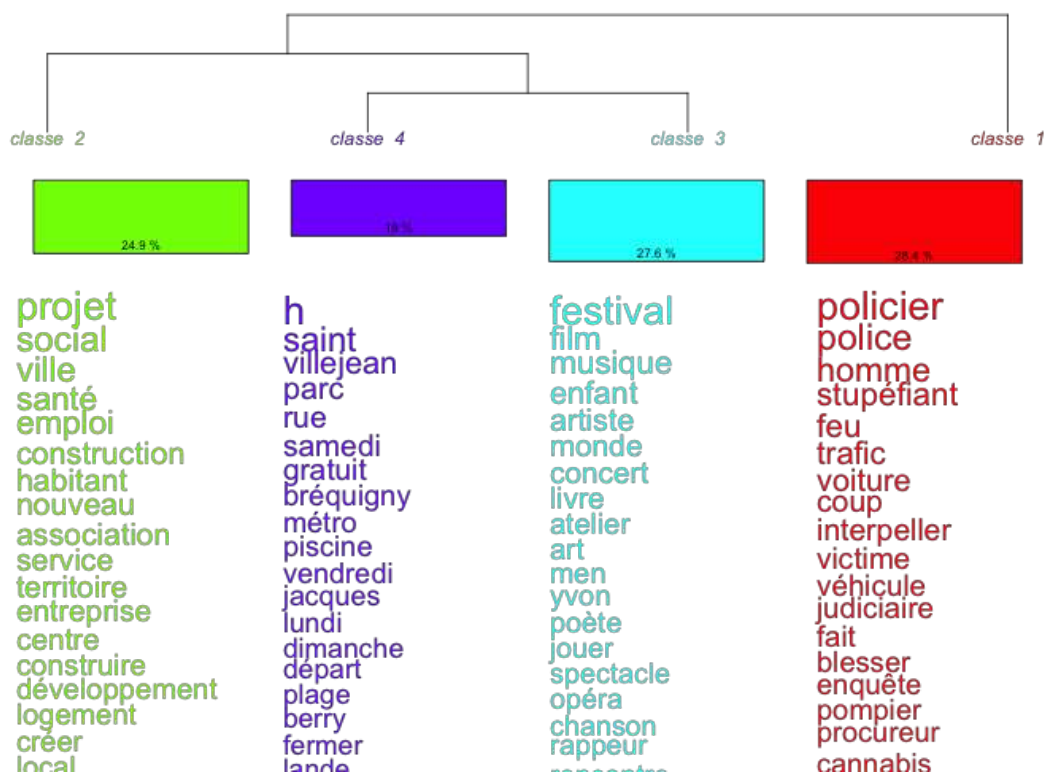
classe 2

24.9 %

projet
social
ville
santé
emploi
construction
habitant
nouveau
association
service
territoire
entreprise
centre
construire
développement
logement
créer
local

classe 4

19 %

h
saint
villejean
parc
rue
samedi
gratuit
bréquigny
métro
piscine
vendredi
jacques
lundi
dimanche
départ
plage
berry
fermer
lande

classe 3

27.6 %

festival
film
musique
enfant
artiste
monde
concert
livre
atelier
art
men
yvon
poète
jouer
spectacle
opéra
chanson
rappeur
rencontre

classe 1

28.4 %

policier
police
homme
stupéfiant
feu
trafic
voiture
coup
interpeller
victime
véhicule
judiciaire
fait
blesser
enquête
pompier
procureur
cannabis